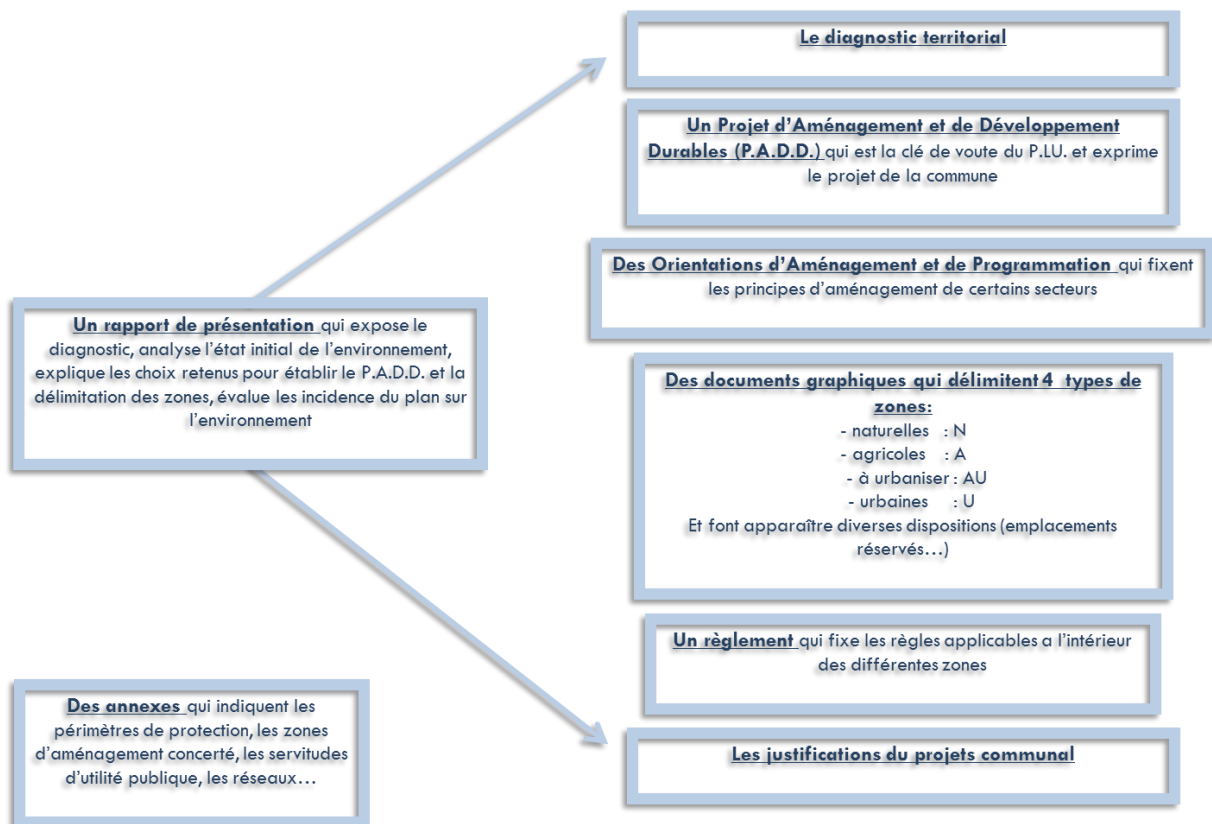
Un rapport de présentation qui expose le diagnostic, analyse l'état initial de l'environnement, explique les choix retenus pour établir le P.A.D.D. et la délimitation des zones, évalue les incidence du plan sur l'environnement

Le diagnostic territorial

Un Projet d'Aménagement et de Développement Durables (P.A.D.D.) qui est la clé de voute du P.LU. et exprime le projet de la commune

Des Orientations d'Aménagement et de Programmation qui fixent les principes d'aménagement de certains secteurs

Des documents graphiques qui délimitent 4 types de zones:
- naturelles : N
- agricoles : A
- à urbaniser : AU
- urbaines : U
Et font apparaître diverses dispositions (emplacements réservés…)

Un règlement qui fixe les règles applicables a l'intérieur des différentes zones

Les justifications du projets communal

Des annexes qui indiquent les périmètres de protection, les zones d'aménagement concerté, les servitudes d'utilité publique, les réseaux…